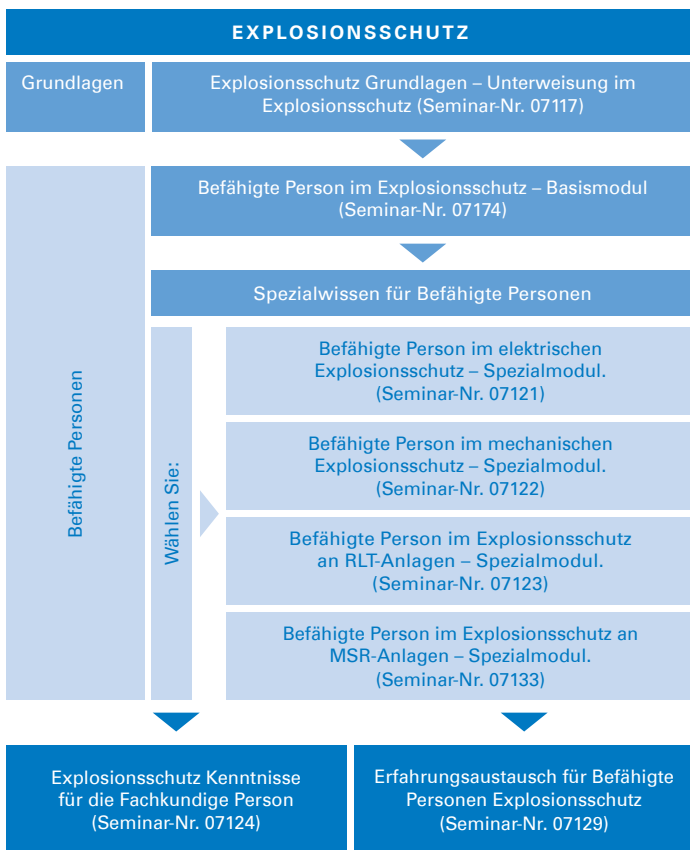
EXPLOSIONSSCHUTZ

Grundlagen

Explosionsschutz Grundlagen – Unterweisung im Explosionsschutz (Seminar-Nr. 07117)

Befähigte Personen

Befähigte Person im Explosionsschutz – Basismodul (Seminar-Nr. 07174)

Spezialwissen für Befähigte Personen

Wählen Sie:

Befähigte Person im elektrischen Explosionsschutz – Spezialmodul. (Seminar-Nr. 07121)

Befähigte Person im mechanischen Explosionsschutz – Spezialmodul. (Seminar-Nr. 07122)

Befähigte Person im Explosionsschutz an RLT-Anlagen – Spezialmodul. (Seminar-Nr. 07123)

Befähigte Person im Explosionsschutz an MSR-Anlagen – Spezialmodul. (Seminar-Nr. 07133)

Explosionsschutz Kenntnisse für die Fachkundige Person (Seminar-Nr. 07124)

Erfahrungsaustausch für Befähigte Personen Explosionsschutz (Seminar-Nr. 07129)